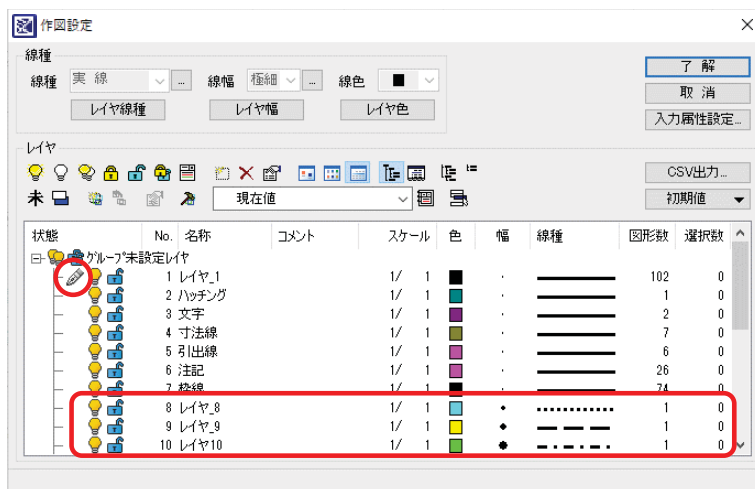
作図設定

線種
線種 実線 ...
線幅 極細 ...
線色
レイヤ線種
レイヤ幅
レイヤ色

了解
取消
入力属性設定...

レイヤ
CSV出力...
未
現在値
初期値

| 状態 | No. | 名称 | コメント | スケール | 色 | 幅 | 線種 | 図形数 | 選択数 |
|---|---|---|---|---|---|---|---|---|---|
| グループ未設定レイヤ | | | | | | | | | |
| | 1 | レイヤ_1 | | 1/ 1 | | | | 102 | 0 |
| | 2 | ハッチング | | 1/ 1 | | | | 1 | 0 |
| | 3 | 文字 | | 1/ 1 | | | | 2 | 0 |
| | 4 | 寸法線 | | 1/ 1 | | | | 7 | 0 |
| | 5 | 引出線 | | 1/ 1 | | | | 6 | 0 |
| | 6 | 注記 | | 1/ 1 | | | | 26 | 0 |
| | 7 | 枠線 | | 1/ 1 | | | | 74 | 0 |
| | 8 | レイヤ_8 | | 1/ 1 | | | | 1 | 0 |
| | 9 | レイヤ_9 | | 1/ 1 | | | | 1 | 0 |
| | 10 | レイヤ10 | | 1/ 1 | | | | 1 | 0 |